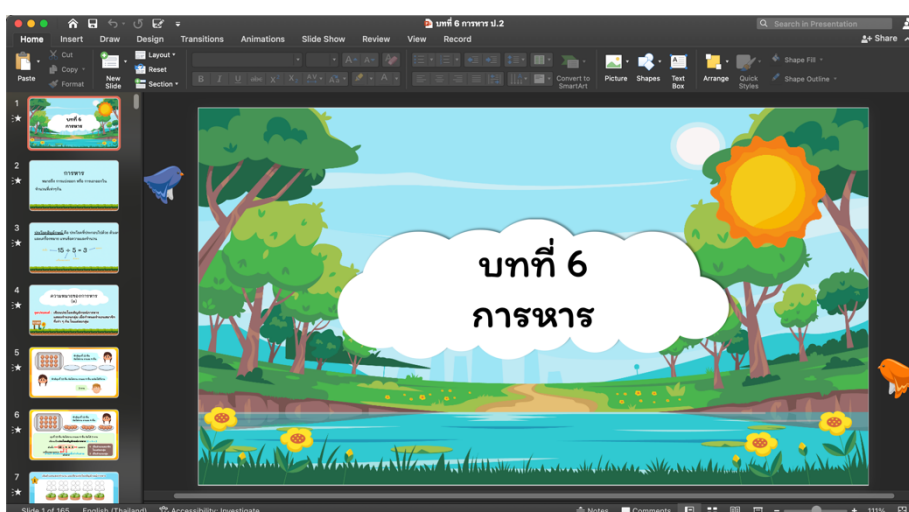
บทที่ 6 การหาร ป.2

Search in Presentation

Home Insert Draw Design Transitions Animations Slide Show Review View Record

Share

Paste Cut Copy Format New Slide Layout Reset Section

Convert to SmartArt Picture Shapes Text Box Arrange Quick Styles Shape Fill Shape Outline

1
บทที่ 6
การหาร

2
การหาร

3
15 ÷ 5 = 3

4

5

6

7

บทที่ 6
การหาร

Slide 1 of 165 English (Thailand) Accessibility: Investigate Notes Comments 111%